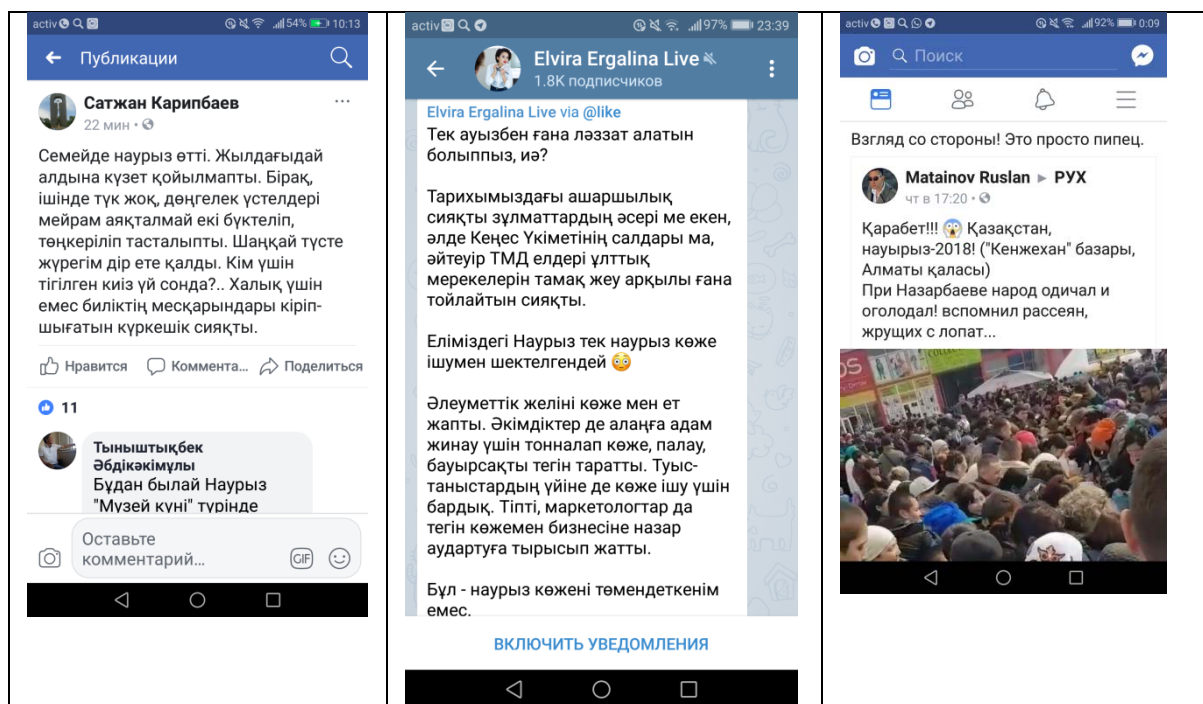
activ 54% 10:13

Публикации

Сатжан Карипбаев
22 мин •

Семейде наурыз өтті. Жылдағыдай алдына күзет қойылмапты. Бірақ, ішінде түк жоқ, дөңгелек үстелдері мейрам аяқталмай екі бүктеліп, төңкеріліп тасталыпты. Шаңқай түсте жүрегім дір ете қалды. Кім үшін тігілген киіз үй сонда?.. Халық үшін емес биліктің месқарындары кіріп-шығатын күркешік сияқты.

Нравится Коммента... Поделиться

11

Тыныштықбек Әбдікәкімұлы
Бұдан былай Наурыз "Музей күні" түрінде

Оставьте комментарий...

activ 97% 23:39

Elvira Ergalina Live
1.8K подписчиков

Elvira Ergalina Live via @like
Тек ауызбен ғана ләззат алатын болыппыз, иә?

Тарихымыздағы ашаршылық сияқты зұлматтардың әсері ме екен, әлде Кеңес Үкіметінің салдары ма, әйтеуір ТМД елдері ұлттық мерекелерін тамақ жеу арқылы ғана тойлайтын сияқты.

Еліміздегі Наурыз тек наурыз көже ішумен шектелгендей 😳

Әлеуметтік желіні көже мен ет жапты. Әкімдіктер де алаңға адам жинау үшін тонналап көже, палау, бауырсақты тегін таратты. Туыс-таныстардың үйіне де көже ішу үшін бардық. Тіпті, маркетологтар да тегін көжемен бизнесіне назар аудартуға тырысып жатты.

Бұл - наурыз көжені төмендеткенім емес.

ВКЛЮЧИТЬ УВЕДОМЛЕНИЯ

activ 92% 0:09

Поиск

Взгляд со стороны! Это просто пипец.

Matainov Ruslan ► РУХ
чт в 17:20 •

Қарабет!!! 😱 Қазақстан, наурыз-2018! ("Кенжехан" базары, Алматы қаласы)
При Назарбаеве народ одичал и оголодал! вспомнил рассеян, жрущих с лопат...